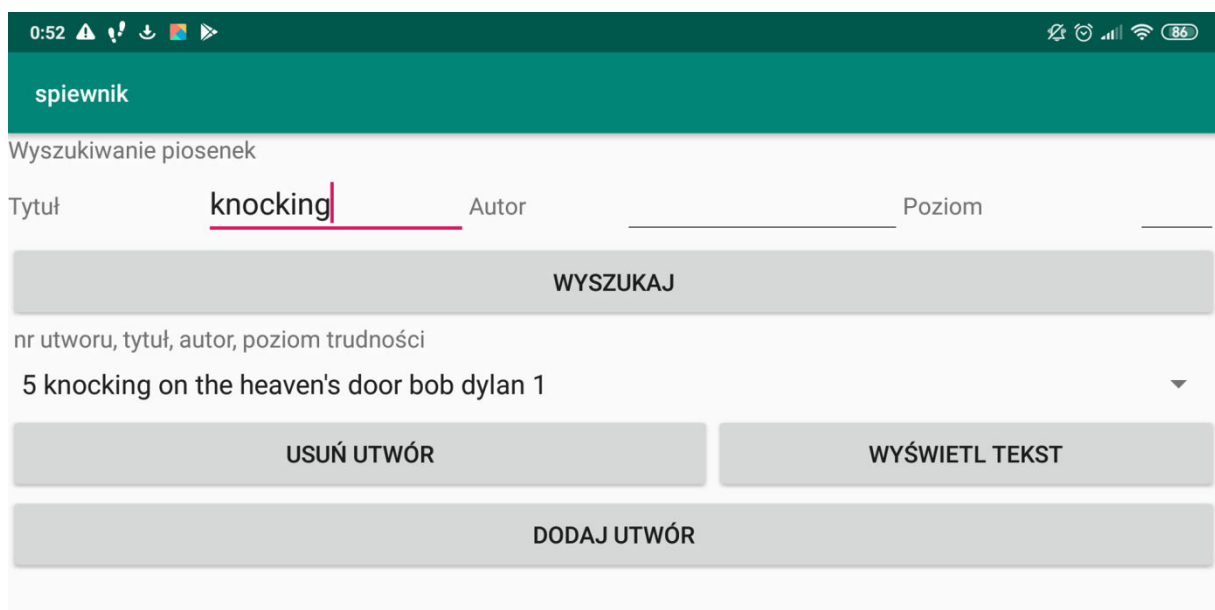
0:52 86

spiewnik

Wyszukiwanie piosenek

Tytuł knocking Autor Poziom

WYSZUKAJ

nr utworu, tytuł, autor, poziom trudności

5 knocking on the heaven's door bob dylan 1

USUŃ UTWÓR

WYŚWIETL TEKST

DODAJ UTWÓR